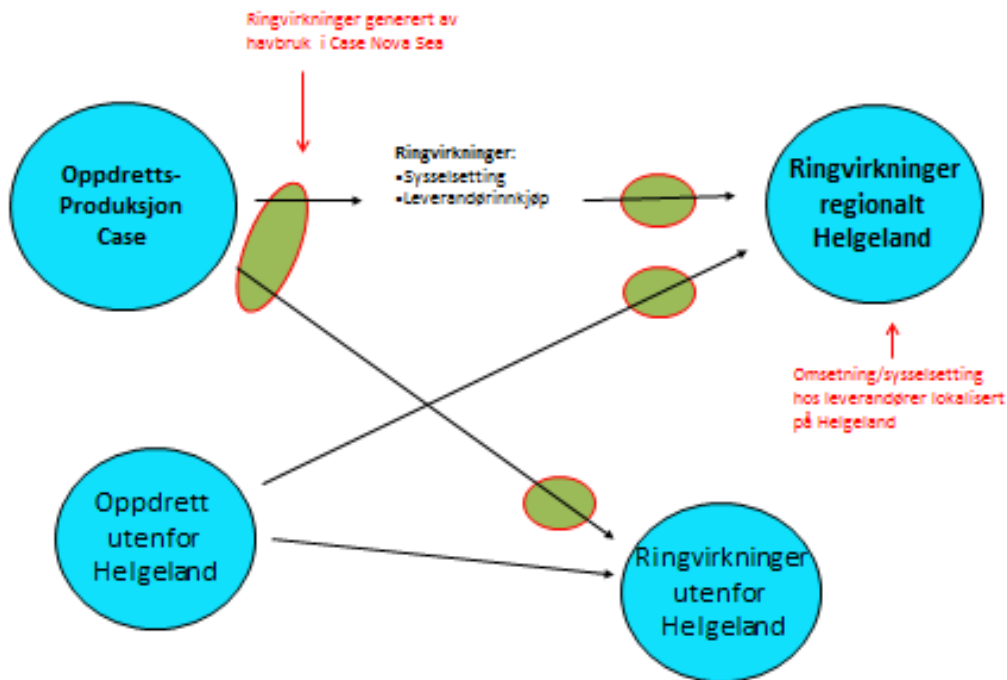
Ringvirkninger generert av havbruk i Case Nova Sea

Oppdretts-Produksjon Case

Ringvirkninger:
•Sysselsetting
•Leverandørinnkjøp

Ringvirkninger regionalt Helgeland

Omsetning/sysselsetting hos leverandører lokalisert på Helgeland

Oppdrett utenfor Helgeland

Ringvirkninger utenfor Helgeland